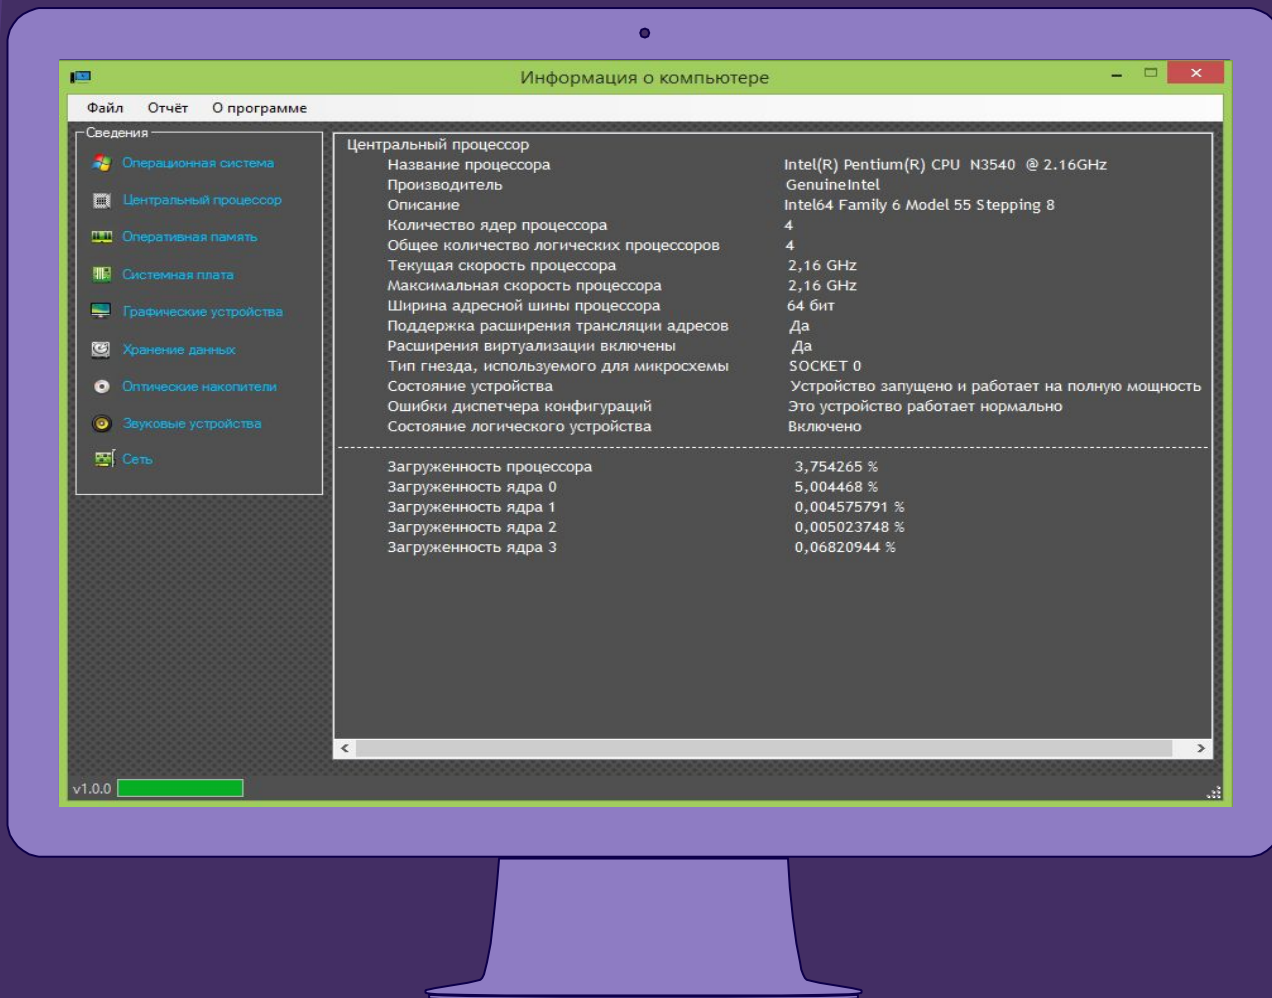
Информация о компьютере

Файл Отчёт О программе

Сведения
Операционная система
Центральный процессор
Оперативная память
Системная плата
Графические устройства
Хранение данных
Оптические накопители
Звуковые устройства
Сеть

Центральный процессор

| | |
|---|---|
| Название процессора | Intel(R) Pentium(R) CPU N3540 @ 2.16GHz |
| Производитель | GenuineIntel |
| Описание | Intel64 Family 6 Model 55 Stepping 8 |
| Количество ядер процессора | 4 |
| Общее количество логических процессоров | 4 |
| Текущая скорость процессора | 2,16 GHz |
| Максимальная скорость процессора | 2,16 GHz |
| Ширина адресной шины процессора | 64 бит |
| Поддержка расширения трансляции адресов | Да |
| Расширения виртуализации включены | Да |
| Тип гнезда, используемого для микросхемы | SOCKET 0 |
| Состояние устройства | Устройство запущено и работает на полную мощность |
| Ошибки диспетчера конфигураций | Это устройство работает нормально |
| Состояние логического устройства | Включено |

| | |
|---|---|
| Загруженность процессора | 3,754265 % |
| Загруженность ядра 0 | 5,004468 % |
| Загруженность ядра 1 | 0,004575791 % |
| Загруженность ядра 2 | 0,005023748 % |
| Загруженность ядра 3 | 0,06820944 % |

v1.0.0